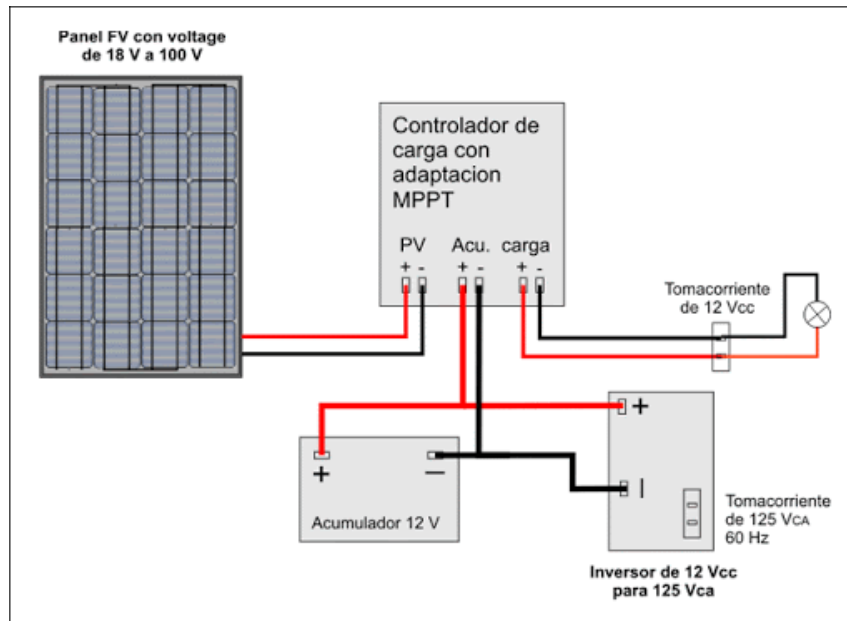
Panel FV con voltage de 18 V a 100 V

Controlador de carga con adaptacion MPPT

PV Acu. carga

+ - + - + -

Tomacorriente de 12 Vcc

+

+

—

Acumulador 12 V

+

|

Tomacorriente de 125 VCA 60 Hz

Inversor de 12 Vcc para 125 Vca